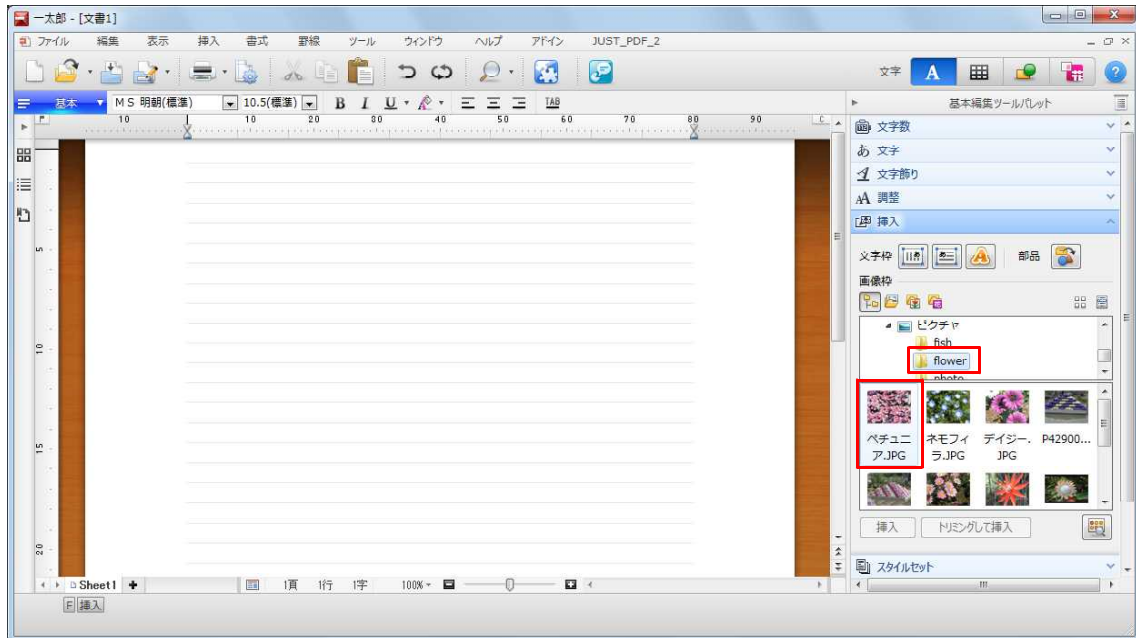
一太郎 - [文書1]

ファイル 編集 表示 挿入 書式 罫線 ツール ウィンドウ ヘルプ アドイン JUST_PDF_2

文字 A

基本 MS 明朝(標準) 10.5(標準) B I U TAB

基本編集ツールパレット

文字数
文字
文字飾り
調整
挿入

文字枠 部品

画像枠

ピクチャ
fish
flower
photo

ペチュニア.JPG
ネモフィラ.JPG
デイジー.JPG
P42900...

挿入 トリミングして挿入

スタイルセット

Sheet1

1頁 1行 1字 100%

F 挿入